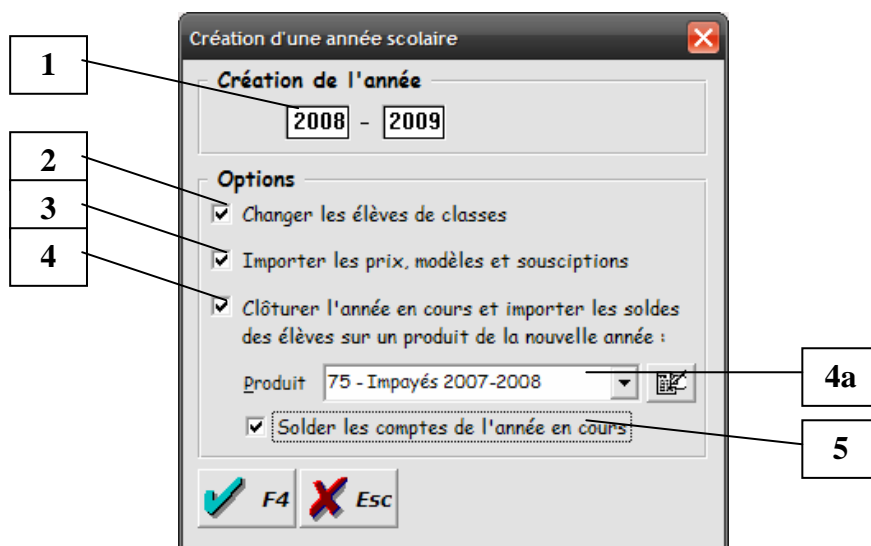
Création d'une année scolaire

1

Création de l'année

2008 - 2009

2

3

4

Options

Changer les élèves de classes

Importer les prix, modèles et sousciptions

Clôturer l'année en cours et importer les soldes des élèves sur un produit de la nouvelle année :

Produit 75 - Impayés 2007-2008

4a

Solder les comptes de l'année en cours

5

F4 Esc